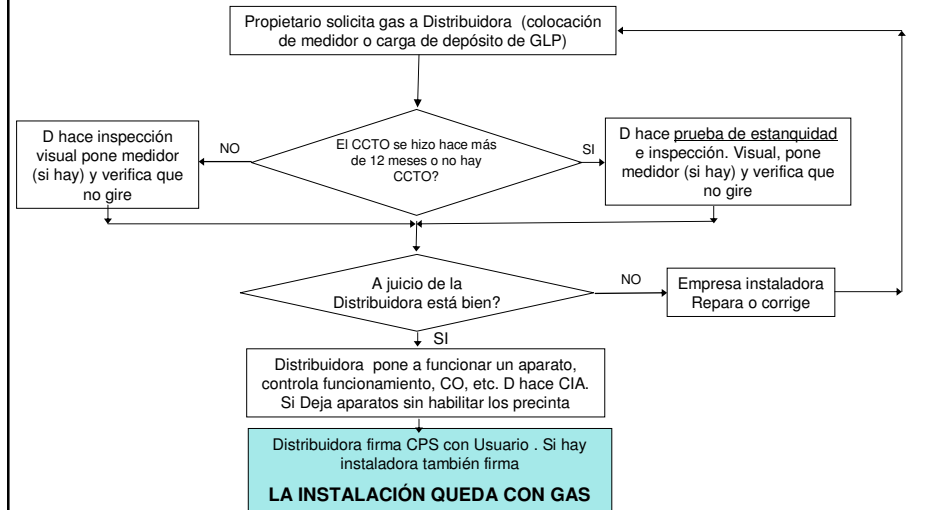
Propietario solicita gas a Distribuidora (colocación de medidor o carga de depósito de GLP)

D hace inspección visual pone medidor (si hay) y verifica que no gire

NO

El CCTO se hizo hace más de 12 meses o no hay CCTO?

SI

D hace prueba de estanquidad e inspección. Visual, pone medidor (si hay) y verifica que no gire

A juicio de la Distribuidora está bien?

NO

Empresa instaladora Repara o corrige

SI

Distribuidora pone a funcionar un aparato, controla funcionamiento, CO, etc. D hace CIA. Si Deja aparatos sin habilitar los precinta

Distribuidora firma CPS con Usuario . Si hay instaladora también firma

LA INSTALACIÓN QUEDA CON GAS